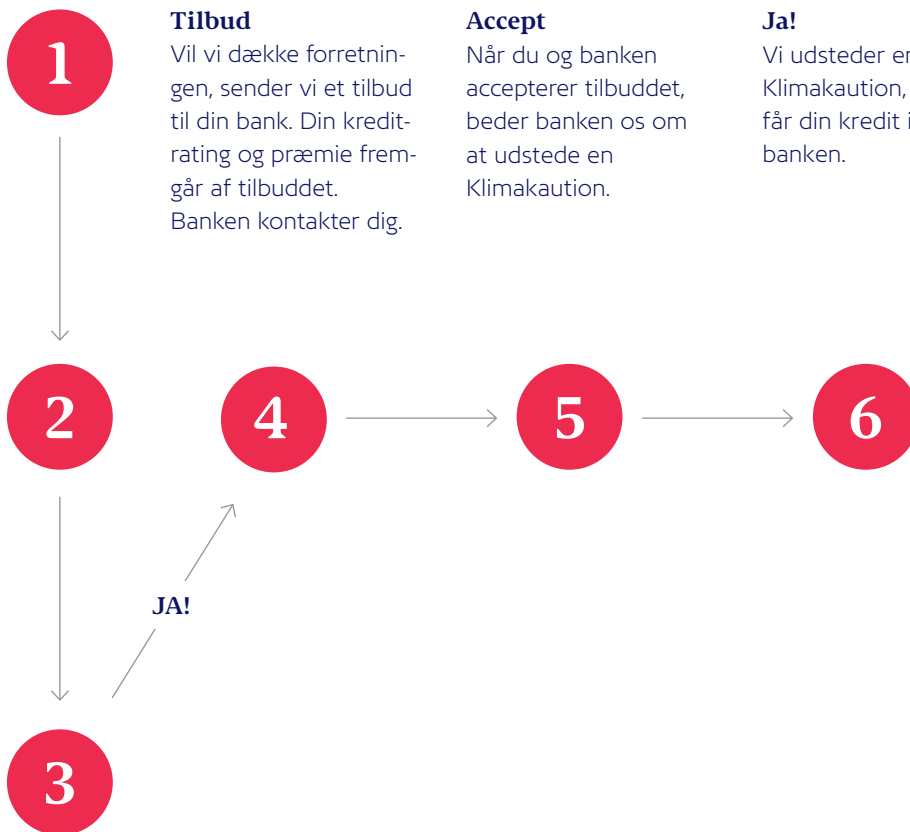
1

Tilbud
Vil vi dække forretningen, sender vi et tilbud til din bank. Din kreditrating og præmie fremgår af tilbuddet. Banken kontakter dig.

Accept
Når du og banken accepterer tilbuddet, beder banken os om at udstede en Klimakaution.

Ja!
Vi udsteder en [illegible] Klimakaution, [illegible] får din kredit i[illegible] banken.

2

4

5

6

JA!

3